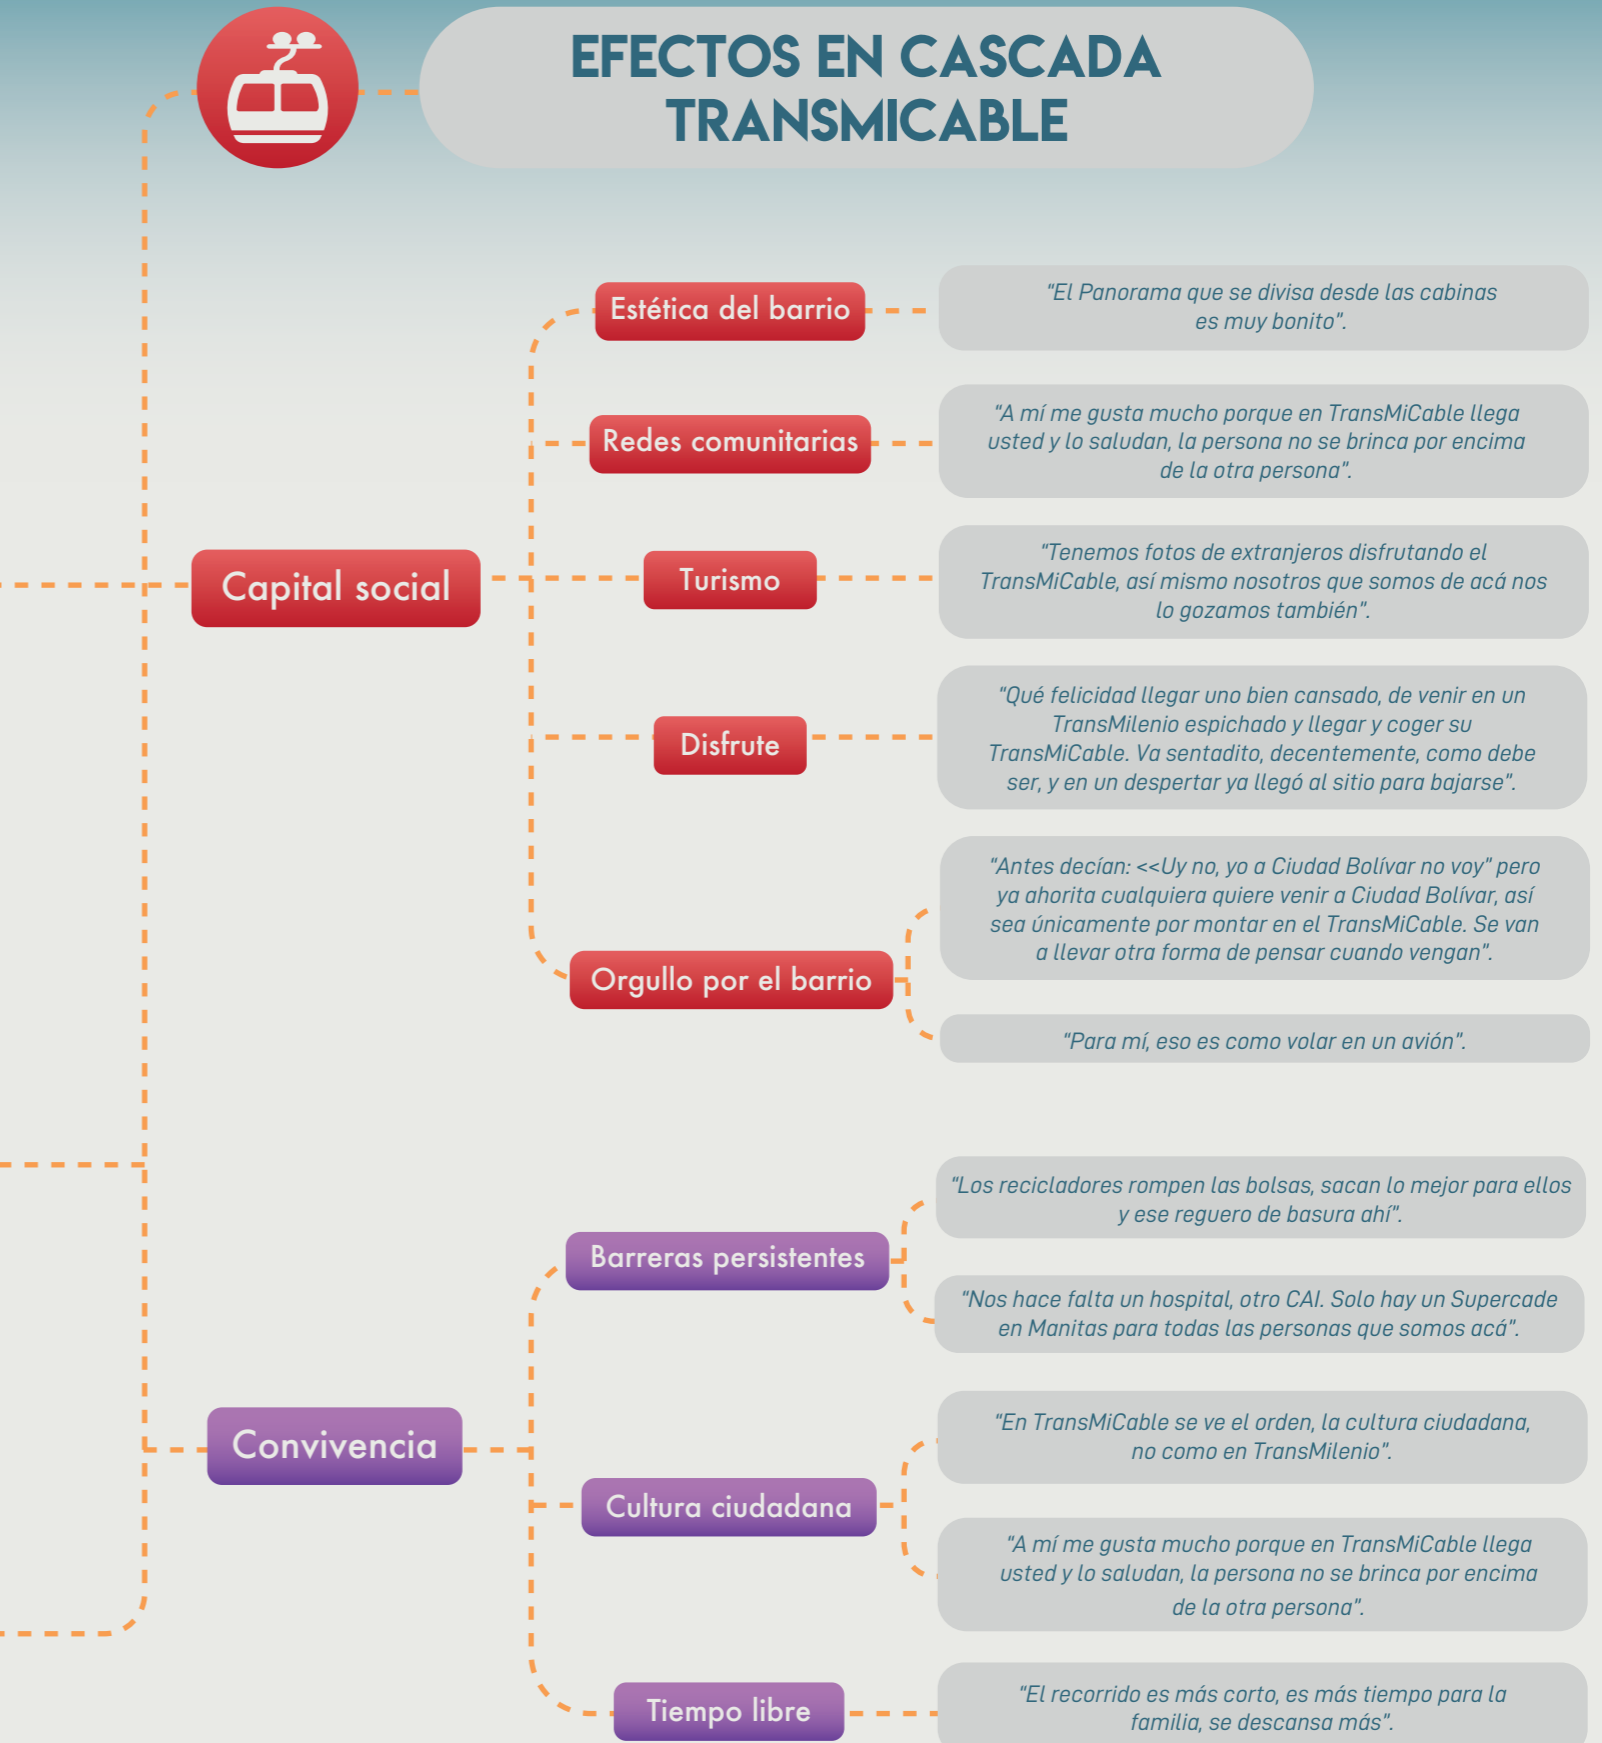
EFECTOS EN CASCADA TRANSMICABLE

Capital social

Estética del barrio

"El Panorama que se divisa desde las cabinas es muy bonito".

Redes comunitarias

"A mí me gusta mucho porque en TransMiCable llega usted y lo saludan, la persona no se brinca por encima de la otra persona".

Turismo

"Tenemos fotos de extranjeros disfrutando el TransMiCable, así mismo nosotros que somos de acá nos lo gozamos también".

Disfrute

"Qué felicidad llegar uno bien cansado, de venir en un TransMilenio espichado y llegar y coger su TransMiCable. Va sentadito, decentemente, como debe ser, y en un despertar ya llegó al sitio para bajarse".

Orgullo por el barrio

"Antes decían: <<Uy no, yo a Ciudad Bolívar no voy" pero ya ahorita cualquiera quiere venir a Ciudad Bolívar, así sea únicamente por montar en el TransMiCable. Se van a llevar otra forma de pensar cuando vengan".

"Para mí, eso es como volar en un avión".

Convivencia

Barreras persistentes

"Los recicladores rompen las bolsas, sacan lo mejor para ellos y ese reguero de basura ahí".

"Nos hace falta un hospital, otro CAI. Solo hay un Supercade en Manitas para todas las personas que somos acá".

Cultura ciudadana

"En TransMiCable se ve el orden, la cultura ciudadana, no como en TransMilenio".

"A mí me gusta mucho porque en TransMiCable llega usted y lo saludan, la persona no se brinca por encima de la otra persona".

Tiempo libre

"El recorrido es más corto, es más tiempo para la familia, se descansa más".